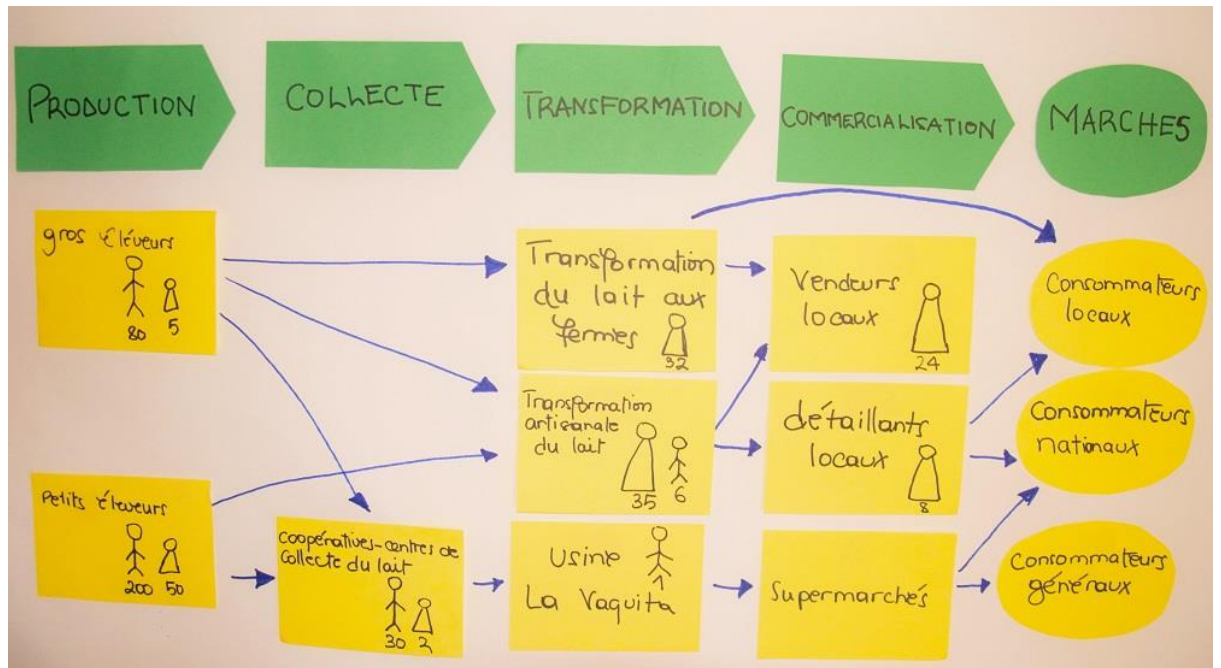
PRODUCTION

COLLECTE

TRANSFORMATION

COMMERCIALISATION

MARCHES

gros éleveurs
80 5

Transformation du lait aux fermes
32

Vendeurs locaux
24

Consommateurs locaux

Transformation artisanale du lait
35 6

détaillants locaux
8

Consommateurs nationaux

Petits éleveurs
200 50

Coopératives-centres de collecte du lait
30 2

Usine La Vaquita
1

Supermarchés

Consommateurs généraux